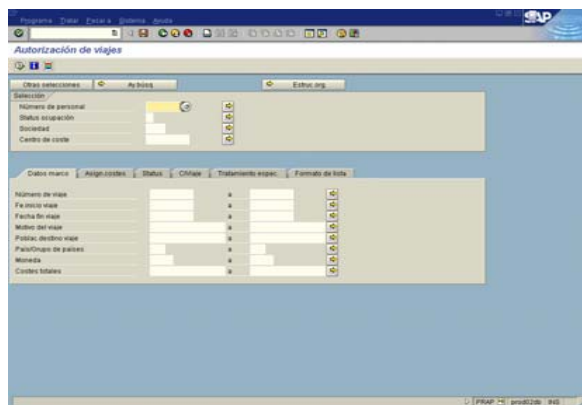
Programa Tratar Pasar a Sistema Ayuda

Autorización de viajes

Otras selecciones | Ay.búsq. | Estruc.org.

Selección

Número de personal

Status ocupación

Sociedad

Centro de coste

Datos marco | Asign.costes | Status | Cl/viaje | Tratamiento espec. | Formato de lista

Número de viaje a

Fe.inicio viaje a

Fecha fin viaje a

Motivo del viaje a

Poblac.destino viaje a

País/Grupo de países a

Moneda a

Costes totales a

PRAP prod02db INS